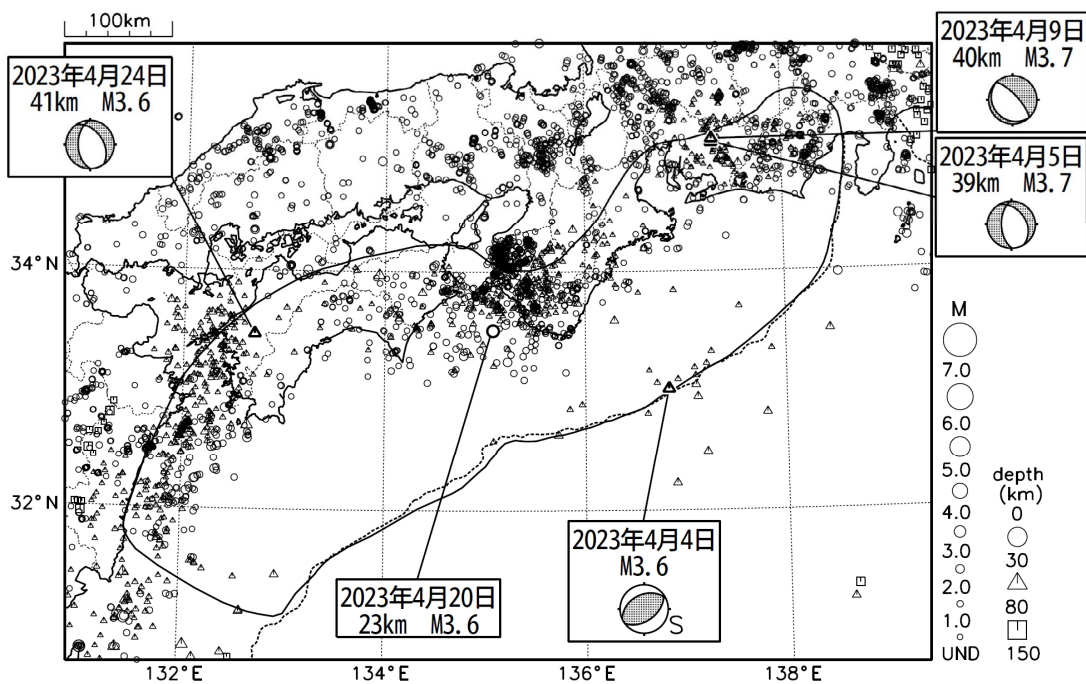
100km

2023年4月24日
41km M3.6

2023年4月9日
40km M3.7

2023年4月5日
39km M3.7

34°N

32°N

M
7.0
6.0
5.0
4.0
3.0
2.0
1.0
UND

depth
(km)
0
30
80
150

2023年4月4日
M3.6
S

2023年4月20日
23km M3.6

132°E 134°E 136°E 138°E